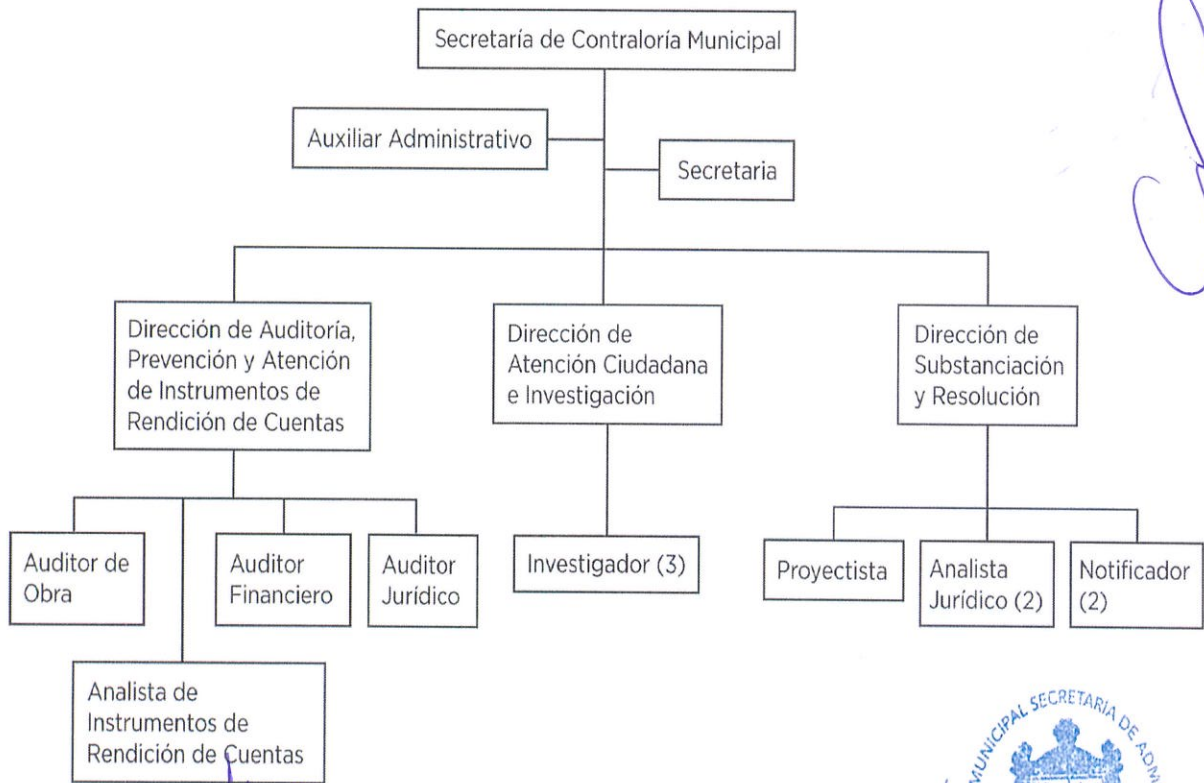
Secretaría de Contraloría Municipal

Auxiliar Administrativo

Secretaria

Dirección de Auditoría, Prevención y Atención de Instrumentos de Rendición de Cuentas

Dirección de Atención Ciudadana e Investigación

Dirección de Substanciación y Resolución

Auditor de Obra

Auditor Financiero

Auditor Jurídico

Investigador (3)

Proyectista

Analista Jurídico (2)

Notificador (2)

Analista de Instrumentos de Rendición de Cuentas

MUNICIPAL SECRETARIA DE ADM